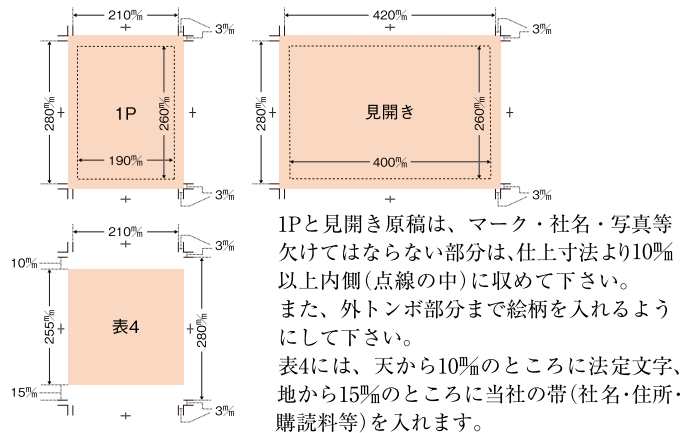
210㎜

3㎜

280㎜

260㎜

1P

190㎜

3㎜

420㎜

3㎜

280㎜

260㎜

見開き

400㎜

3㎜

210㎜

3㎜

10㎜

255㎜

表4

280㎜

15㎜

3㎜

1Pと見開き原稿は、マーク・社名・写真等欠けてはならない部分は、仕上寸法より10㎜以上内側(点線の中)に収めて下さい。
また、外トンボ部分まで絵柄を入れるようにして下さい。
表4には、天から10㎜のところに法定文字、地から15㎜のところに当社の帯(社名･住所･購読料等)を入れます。